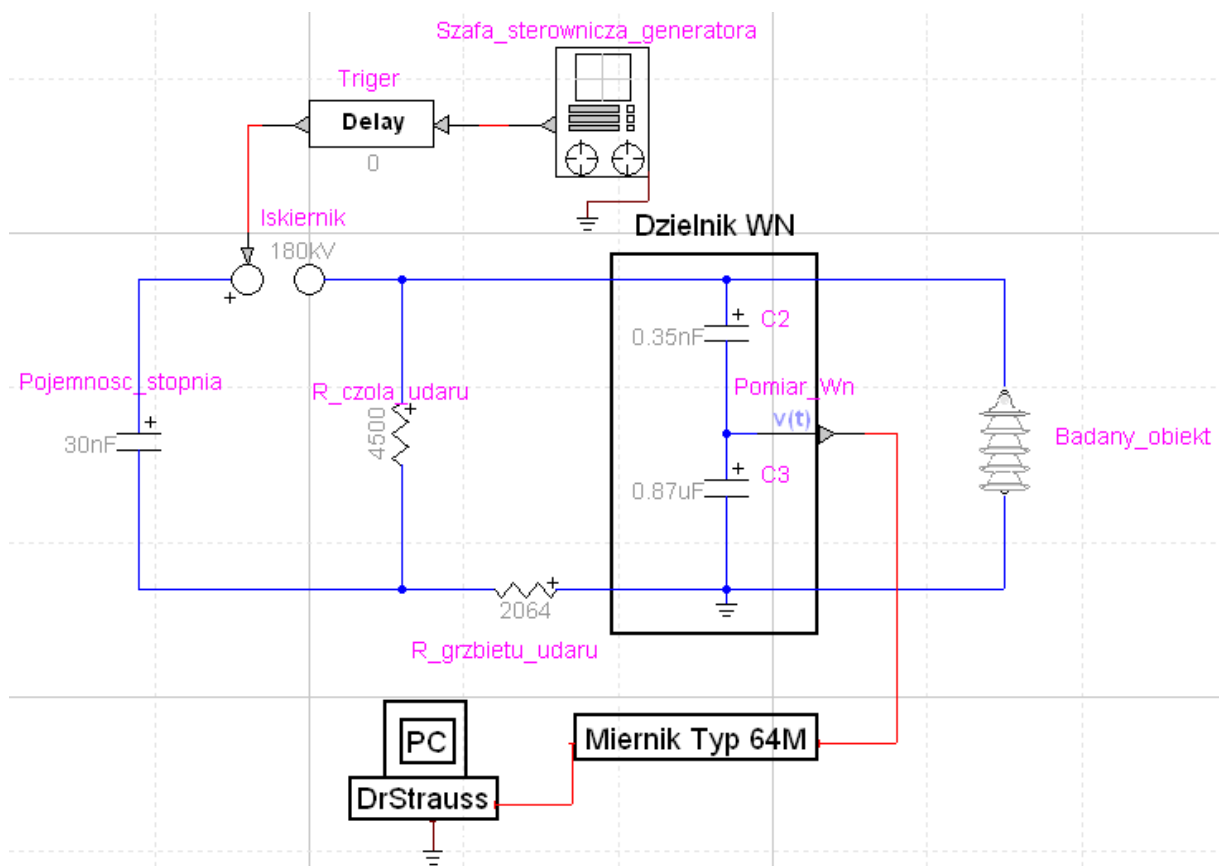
Szafa_sterownicza_generatora

Triger

Delay

0

Iskiernik

180kV

Dzielnik WN

+

C2

0.35nF

Pojemnosc_stopnia

R_czola_udaru

Pomiar_Wn

v(t)

30nF

4500

+

C3

0.87uF

Badany_obiekt

2064

R_grzbietu_udaru

PC

Miernik Typ 64M

DrStrauss